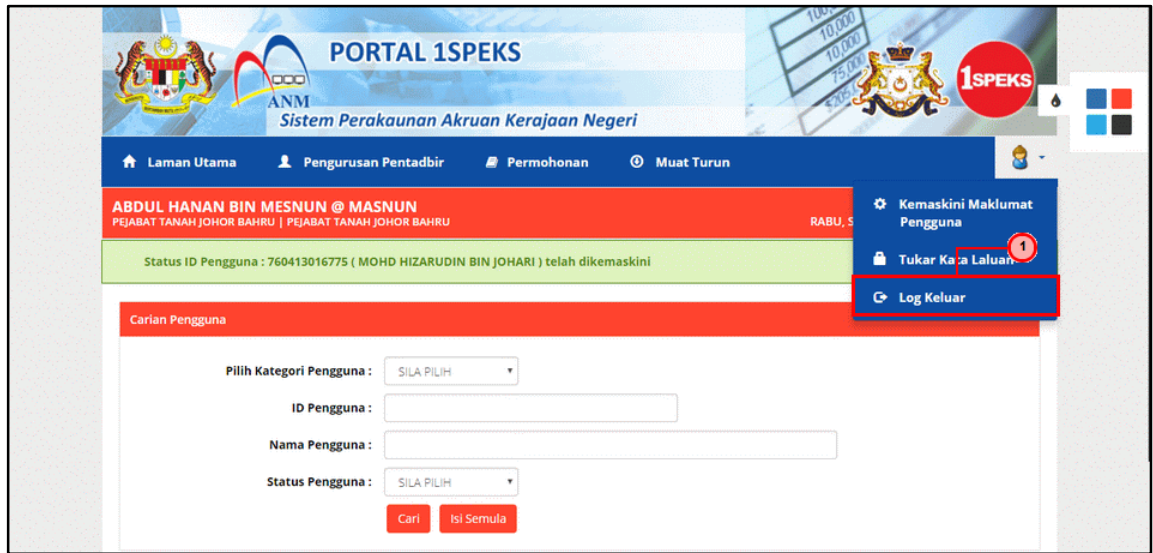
PORTAL 1SPEKS

ANM

Sistem Perakaunan Akruan Kerajaan Negeri

1SPEKS

Laman Utama   Pengurusan Pentadbir   Permohonan   Muat Turun

ABDUL HANAN BIN MESNUN @ MASNUN
PEJABAT TANAH JOHOR BAHRU | PEJABAT TANAH JOHOR BAHRU

RABU, S

Kemaskini Maklumat Pengguna

Tukar Kata Laluan

1

Log Keluar

Status ID Pengguna : 760413016775 ( MOHD HIZARUDIN BIN JOHARI ) telah dikemaskini

Carian Pengguna

Pilih Kategori Pengguna : SILA PILIH

ID Pengguna :

Nama Pengguna :

Status Pengguna : SILA PILIH

Cari   Isi Semula